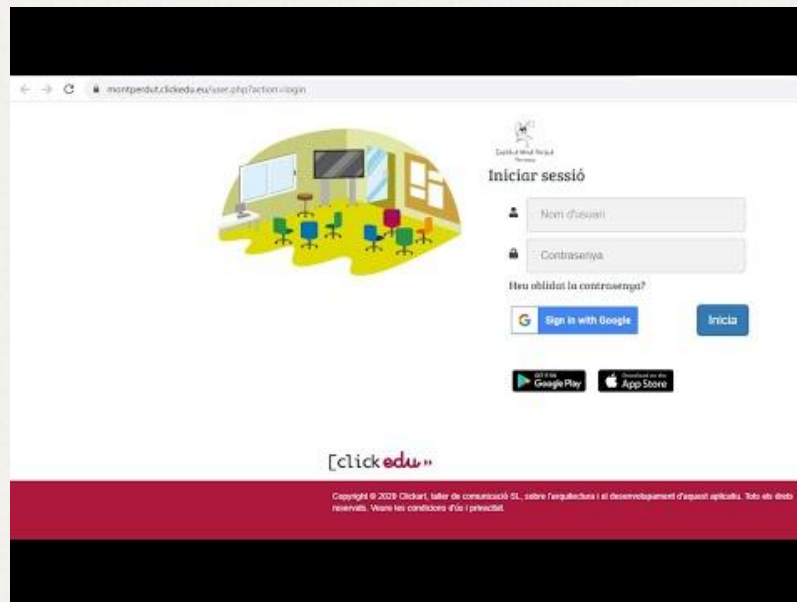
montperdut.clickedu.eu/user.php?action=login

Institut Mont Perdut

Iniciar sessió

Nom d'usuari

Contrasenya

Heu oblidat la contrasenya?

Sign in with Google

Inicia

GET IT ON Google Play

Download on the App Store

[clickedu»

Copyright © 2020 Clickart, taller de comunicació SL, sobre l'arquitectura i el desenvolupament d'aquest aplicatiu. Tots els drets reservats. Veure les condicions d'ús i privacitat.